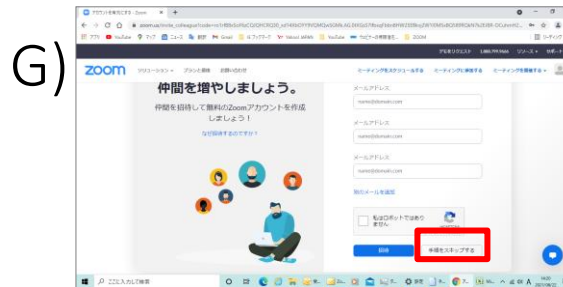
G)

zoom ソリューション プランと価格 営業へのお問い合わせ

デモをリクエスト 1.888.799.9666 リソース サポート

ミーティングをスケジュールする ミーティングに参加する ミーティングを開催する

仲間を増やしましょう。

仲間を招待して無料のZoomアカウントを作成しましょう！

なぜ招待するのですか？

メールアドレス
name@domain.com

メールアドレス
name@domain.com

メールアドレス
name@domain.com

別のメールを追加

私はロボットではありません

招待

手順をスキップする

ここに入力して検索